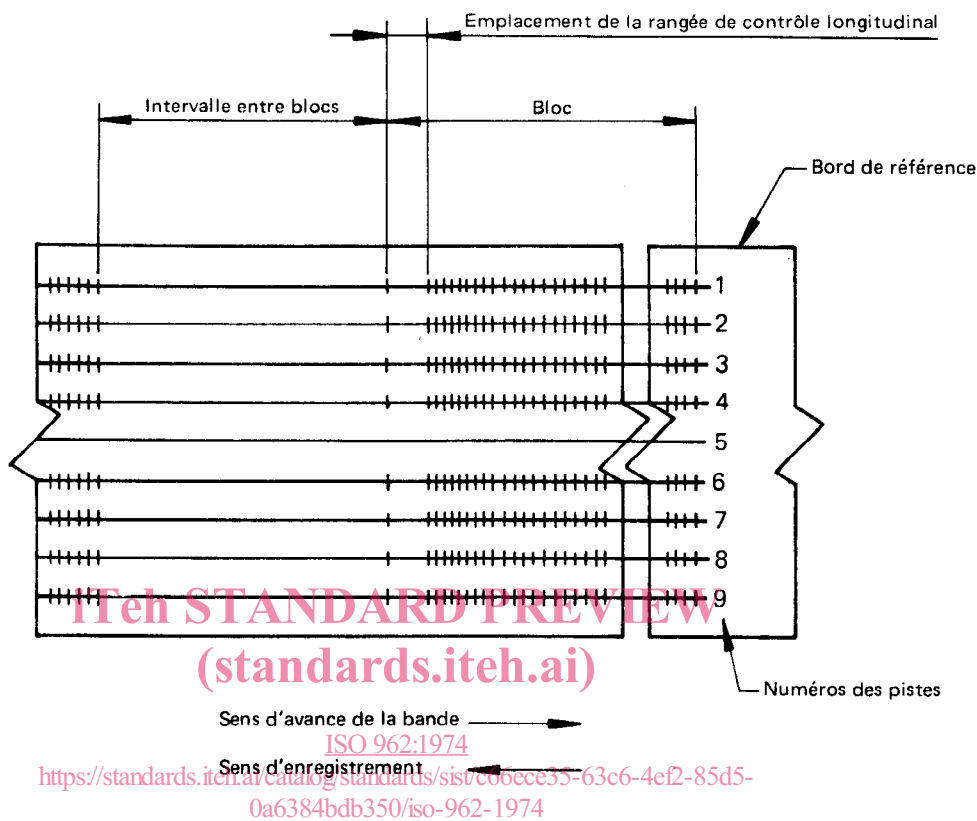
Emplacement de la rangée de contrôle longitudinal

Intervalle entre blocs

Bloc

Bord de référence

1
2
3
4
5
6
7
8
9

iTeh STANDARD PREVIEW
(standards.iteh.ai)

Numéros des pistes

Sens d'avance de la bande

ISO 962:1974

Sens d'enregistrement

https://standards.iteh.ai/catalog/standards/sist/c06ece35-63c6-4ef2-85d5-0a6384bdb350/iso-962-1974